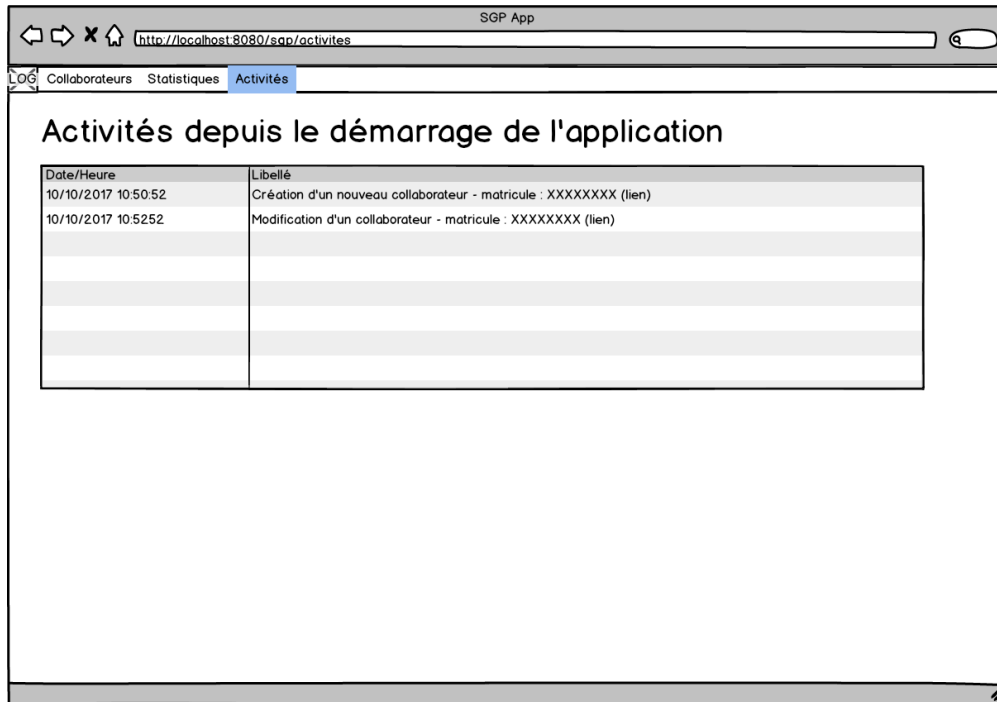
SGP App

http://localhost:8080/sgp/activites

LOG Collaborateurs Statistiques Activités

Activités depuis le démarrage de l'application

| Date/Heure | Libellé |
|---|---|
| 10/10/2017 10:50:52 | Création d'un nouveau collaborateur - matricule : XXXXXXXX (lien) |
| 10/10/2017 10:5252 | Modification d'un collaborateur - matricule : XXXXXXXX (lien) |
| | |
| | |
| | |
| | |
| | |
| | |